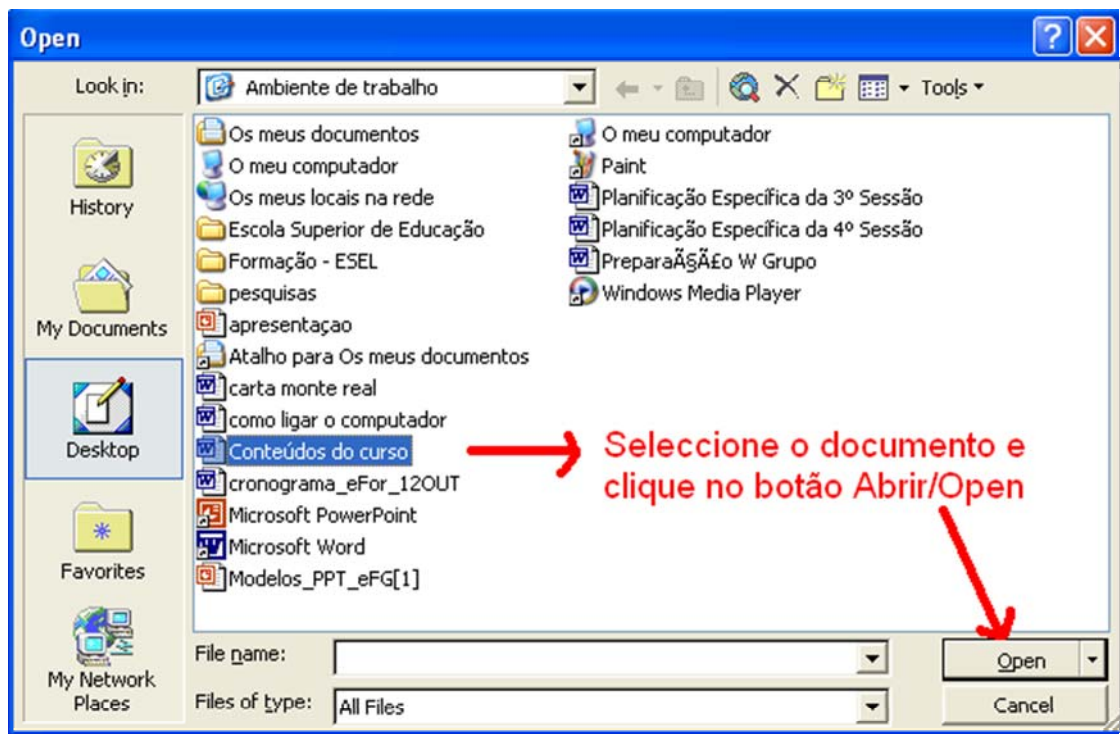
Open

Look in: Ambiente de trabalho

Tools

History

My Documents

Desktop

Favorites

My Network Places

Os meus documentos
O meu computador
Os meus locais na rede
Escola Superior de Educação
Formação - ESEL
pesquisas
apresentaçao
Atalho para Os meus documentos
carta monte real
como ligar o computador
Conteúdos do curso
cronograma_eFor_12OUT
Microsoft PowerPoint
Microsoft Word
Modelos_PPT_eFG[1]

O meu computador
Paint
Planificação Específica da 3º Sessão
Planificação Específica da 4º Sessão
PreparaÃ§Ã£o W Grupo
Windows Media Player

Seleccione o documento e clique no botão Abrir/Open

File name:

Files of type: All Files

Open

Cancel